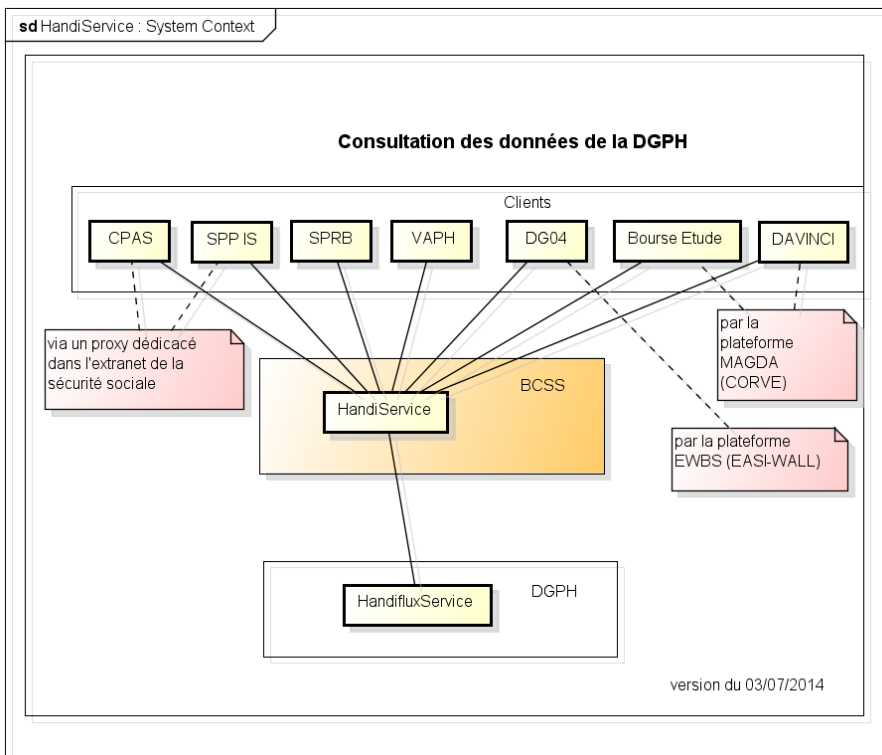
sd HandiService : System Context

Consultation des données de la DGPH

Clients

CPAS

SPP IS

SPRB

VAPH

DG04

Bourse Etude

DAVINCI

via un proxy dédicacé dans l'extranet de la sécurité sociale

par la plateforme MAGDA (CORVE)

BCSS

HandiService

par la plateforme EWBS (EASI-WALL)

HandifluxService

DGPH

version du 03/07/2014